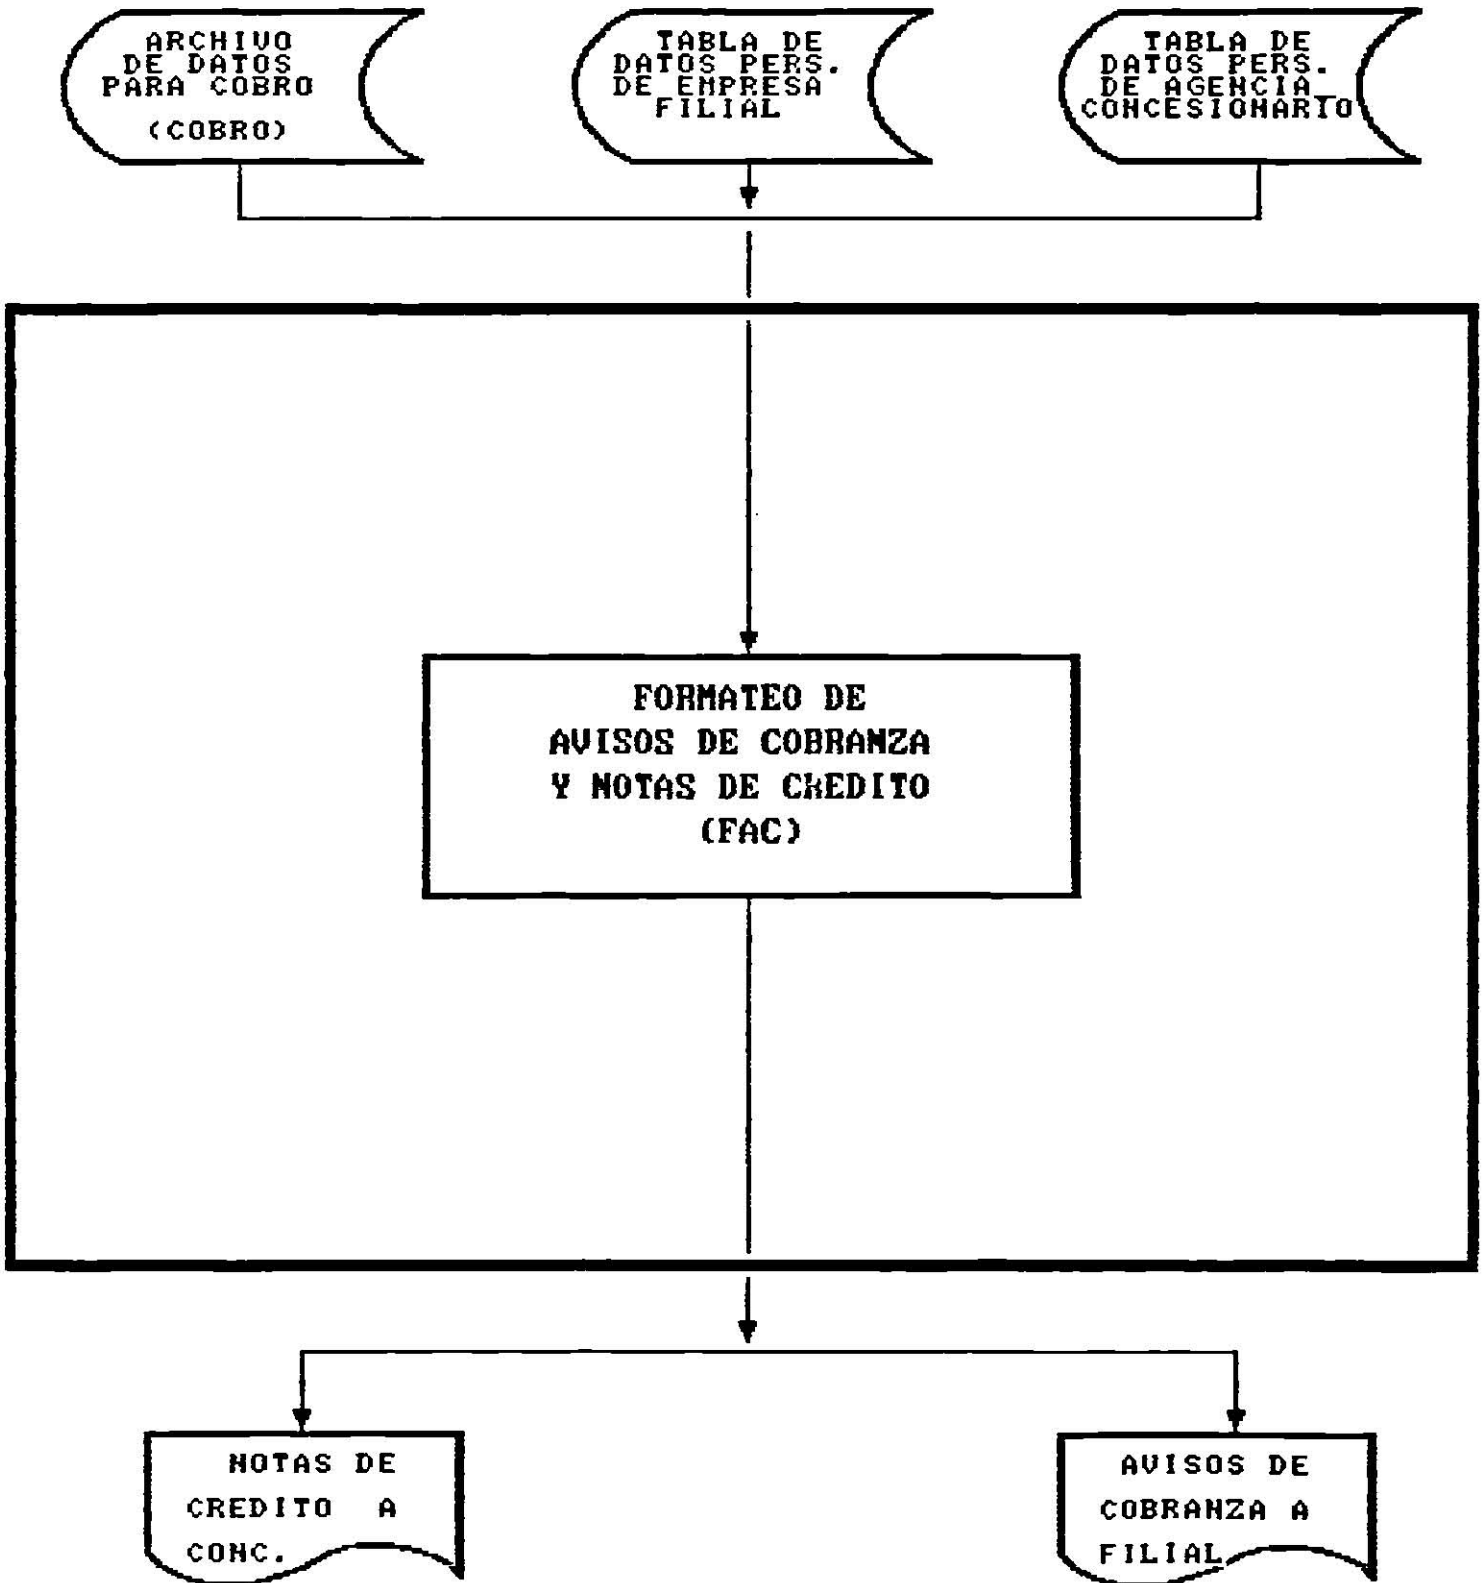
ARCHIVO DE DATOS PARA COBRO

(COBRO)

TABLA DE DATOS PERS. DE EMPRESA FILIAL

TABLA DE DATOS PERS. DE AGENCIA CONCESIONARIO

FORMATEO DE AVISOS DE COBRANZA Y NOTAS DE CREDITO (FAC)

NOTAS DE CREDITO A CONC.

AVISOS DE COBRANZA A FILIAL